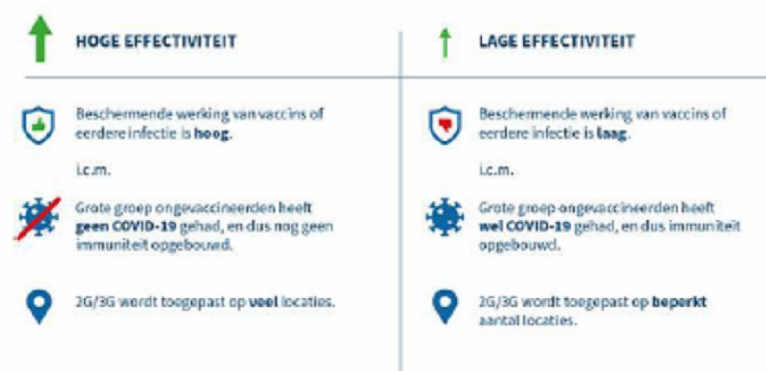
HOGE EFFECTIVITEIT

Beschermende werking van vaccins of eerdere infectie is **hoog**.

i.c.m.

Grote groep ongevaccineerden heeft **geen COVID-19** gehad, en dus nog geen immuniteit opgebouwd.

2G/3G wordt toegepast op **veel** locaties.

LAGE EFFECTIVITEIT

Beschermende werking van vaccins of eerdere infectie is **laag**.

i.c.m.

Grote groep ongevaccineerden heeft **wel COVID-19** gehad, en dus immuniteit opgebouwd.

2G/3G wordt toegepast op **beperkt** aantal locaties.